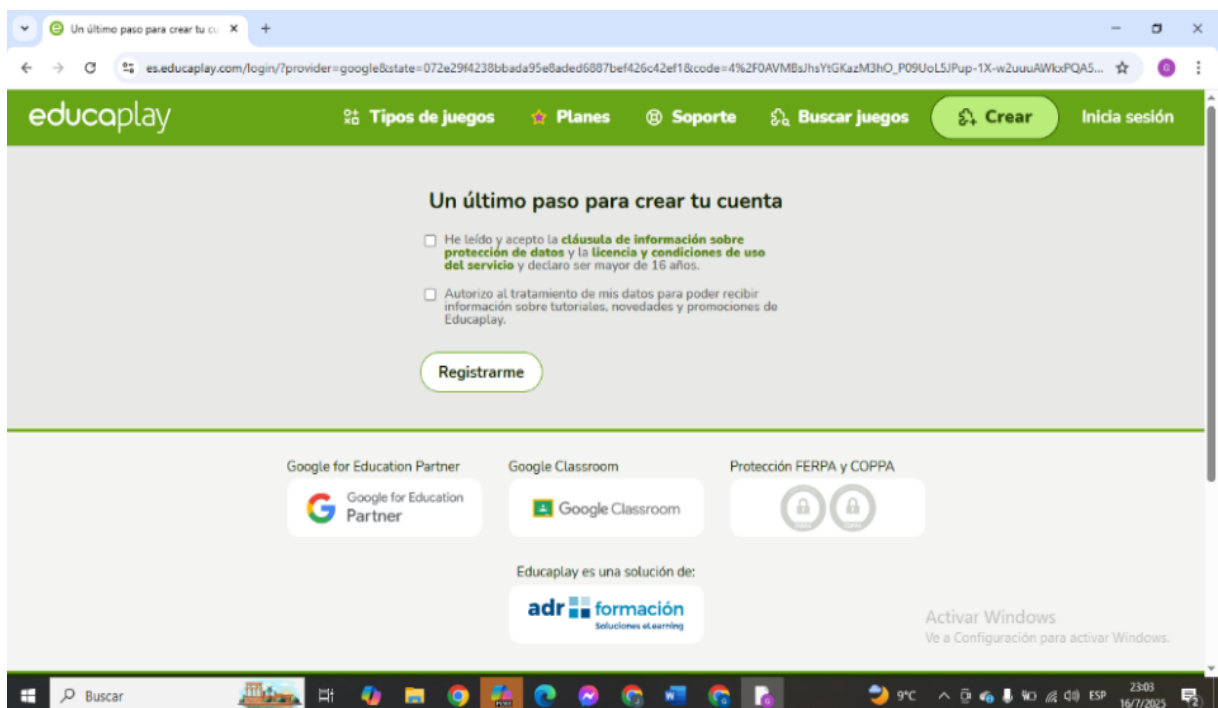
Un último paso para crear tu cu ×
+

es.educaplay.com/login/?provider=google&state=072e29f4238bbada95e8aded6887bef426c42ef1&code=4%2F0AVMBsJhsYtGKazM3hO_P09UoL5JPup-1X-w2uuuAWkxPQA5...

educaplay
Tipos de juegos
Planes
Soporte
Buscar juegos
Crear
Inicia sesión

Un último paso para crear tu cuenta

He leído y acepto la cláusula de información sobre protección de datos y la licencia y condiciones de uso del servicio y declaro ser mayor de 16 años.

Autorizo al tratamiento de mis datos para poder recibir información sobre tutoriales, novedades y promociones de Educaplay.

Registrarme

Google for Education Partner
Google for Education Partner

Google Classroom
Google Classroom

Protección FERPA y COPPA

Educaplay es una solución de:
adr formación
Soluciones eLearning

Activar Windows
Ve a Configuración para activar Windows.

Buscar
9°C
ESP
23:03
16/7/2025